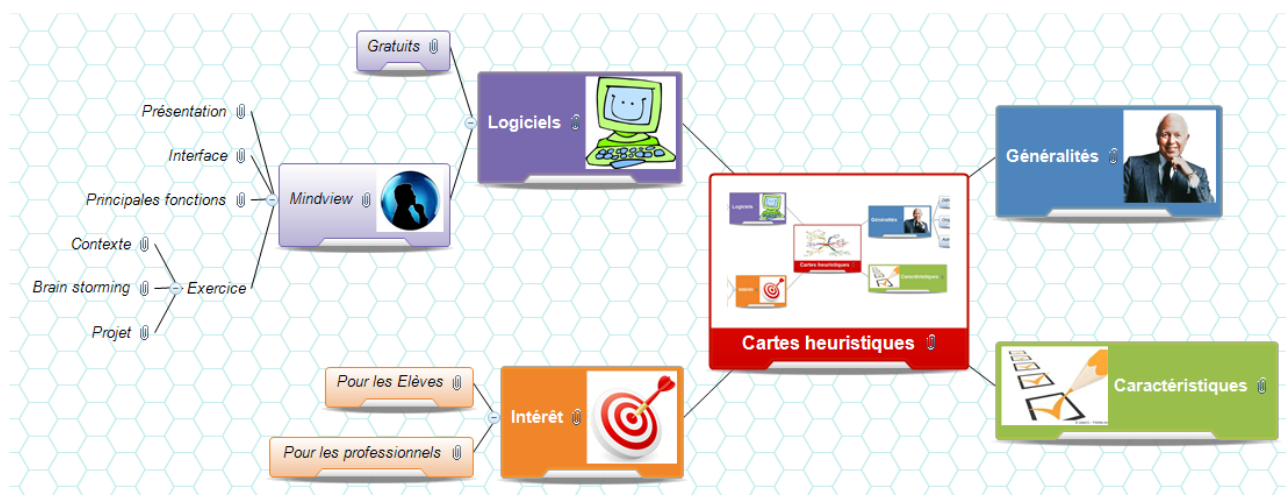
Gratuits

Présentation

Interface

Principales fonctions

Mindview

Logiciels

Contexte

Brain storming

Exercice

Projet

Généralités

Logiciels

Généralités

Cartes heuristiques

Intérêt

Caractéristiques

Cartes heuristiques

Pour les Elèves

Pour les professionnels

Intérêt

Caractéristiques